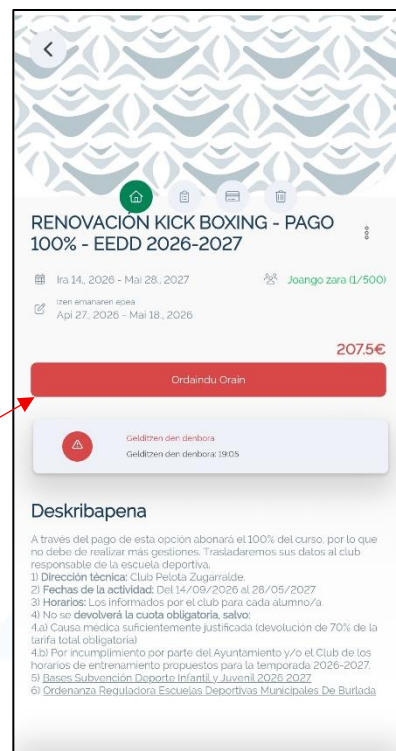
RENOVACION KICK BOXING - PAGO 100% - EEDD 2026-2027

Ira 14., 2026 - Mai 28., 2027

Joango zara (1/500)

Izen emanaren epea
Api 27., 2026 - Mai 18., 2026

207.5€

Ordaindu Orain

Gelditzen den denbora
Gelditzen den denbora: 19:05

Deskribapena

A través del pago de esta opción abonará el 100% del curso, por lo que no debe de realizar más gestiones. Trasladaremos sus datos al club responsable de la escuela deportiva.
1) **Dirección técnica:** Club Pelota Zugarralde.
2) **Fechas de la actividad:** Del 14/09/2026 al 28/05/2027
3) **Horarios:** Los informados por el club para cada alumno/a.
4) No se **devolverá la cuota obligatoria, salvo:**
4.a) Causa médica suficientemente justificada (devolución de 70% de la tarifa total obligatoria)
4.b) Por incumplimiento por parte del Ayuntamiento y/o el Club de los horarios de entrenamiento propuestos para la temporada 2026-2027.
5) Bases Subvención Deporte Infantil y Juvenil 2026 2027
6) Ordenanza Reguladora Escuelas Deportivas Municipales De Burlada